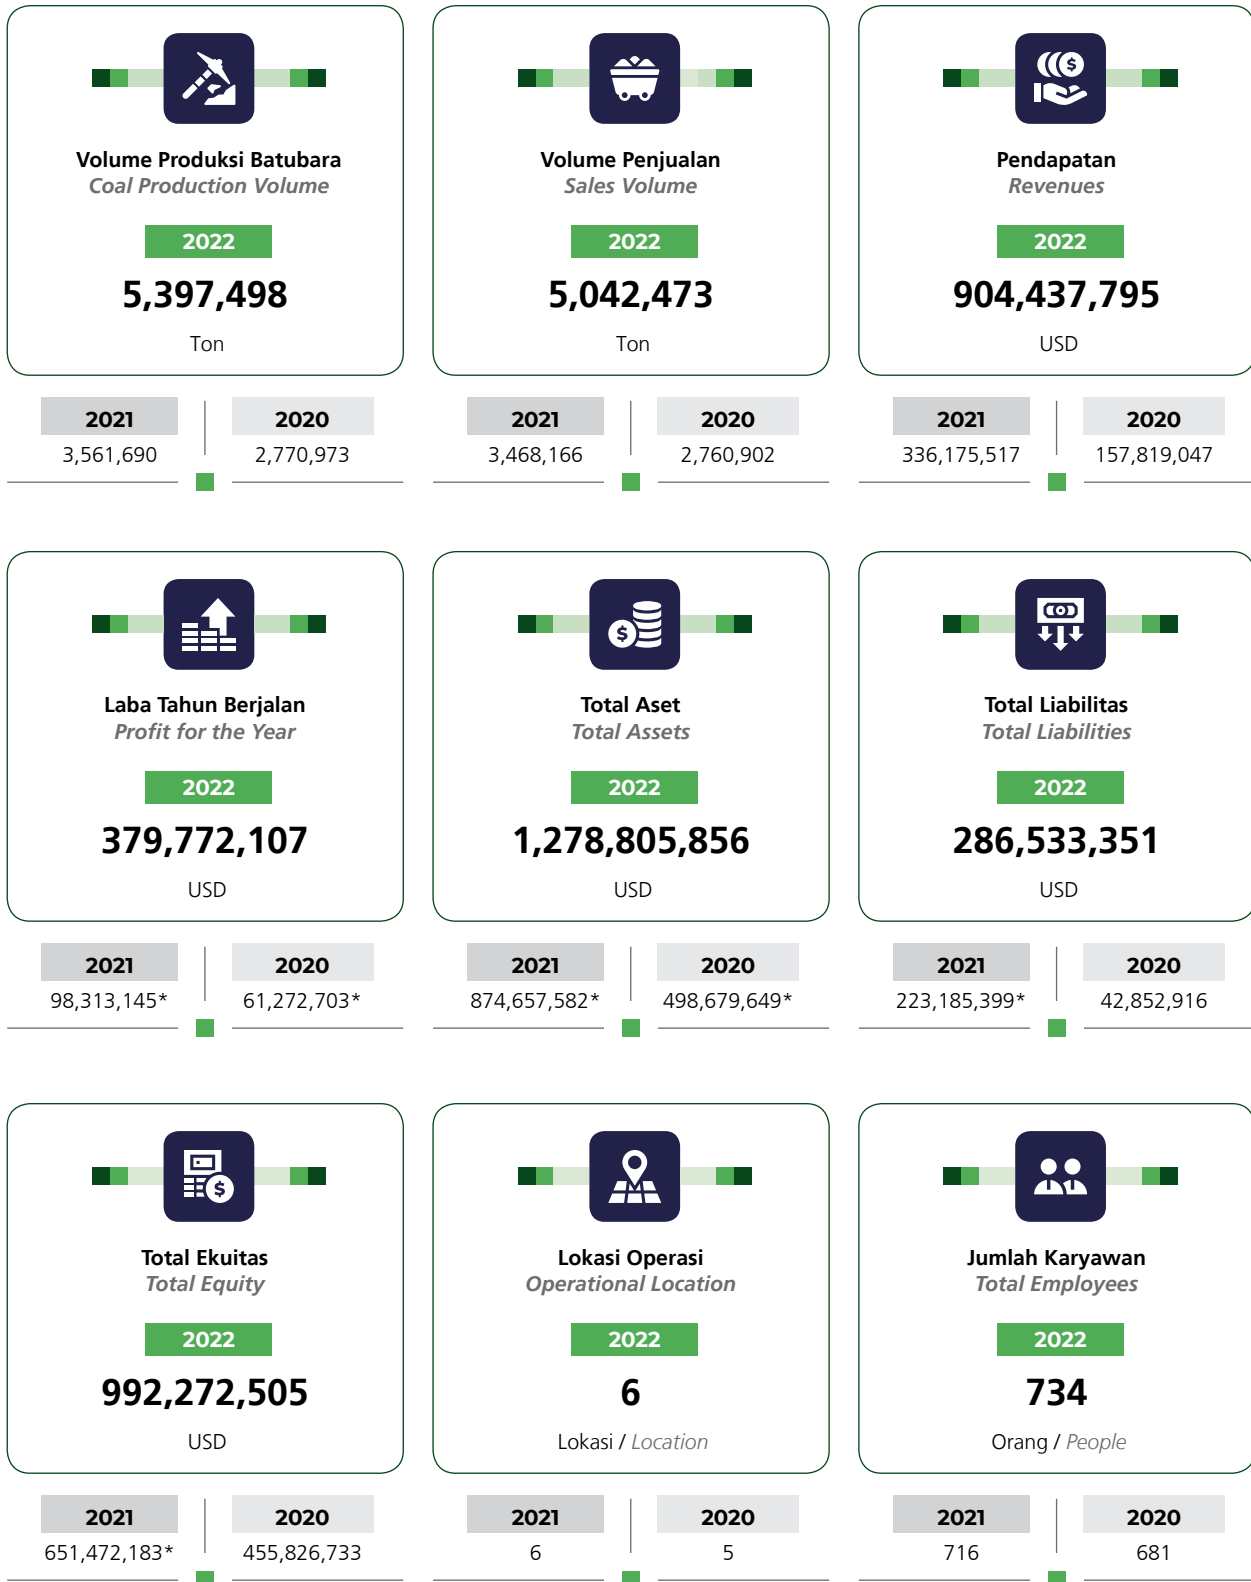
Volume Produksi Batubara
Coal Production Volume
2022
5,397,498
Ton

2021
3,561,690

2020
2,770,973

Volume Penjualan
Sales Volume
2022
5,042,473
Ton

2021
3,468,166

2020
2,760,902

Pendapatan
Revenues
2022
904,437,795
USD

2021
336,175,517

2020
157,819,047

Laba Tahun Berjalan
Profit for the Year
2022
379,772,107
USD

2021
98,313,145*

2020
61,272,703*

Total Aset
Total Assets
2022
1,278,805,856
USD

2021
874,657,582*

2020
498,679,649*

Total Liabilitas
Total Liabilities
2022
286,533,351
USD

2021
223,185,399*

2020
42,852,916

Total Ekuitas
Total Equity
2022
992,272,505
USD

2021
651,472,183*

2020
455,826,733

Lokasi Operasi
Operational Location
2022
6
Lokasi / Location

2021
6

2020
5

Jumlah Karyawan
Total Employees
2022
734
Orang / People

2021
716

2020
681